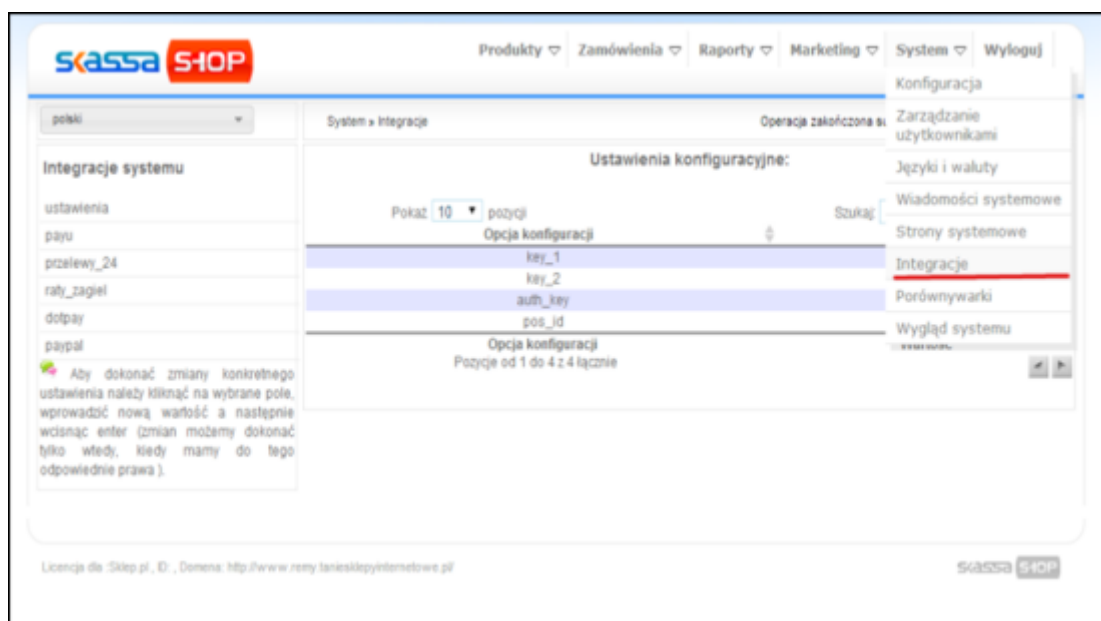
SKASSA SHOP

Produkty ▽ Zamówienia ▽ Raporty ▽ Marketing ▽ System ▽ Wyloguj

Konfiguracja
Zarządzanie użytkownikami
Języki i waluty
Wiadomości systemowe
Strony systemowe
Integracje
Porównywarki
Wygląd systemu

polski

System » Integracje

Operacja zakończona s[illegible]

Integracje systemu

ustawienia
payu
przelewy_24
raty_zagiel
dotpay
paypal

Aby dokonać zmiany konkretnego ustawienia należy kliknąć na wybrane pole, wprowadzić nową wartość a następnie wcisnąć enter (zmian możemy dokonać tylko wtedy, kiedy mamy do tego odpowiednie prawa ).

Ustawienia konfiguracyjne:

Pokaż 10 pozycji

Szukaj:

| Opcja konfiguracji |
|---|
| key_1 |
| key_2 |
| auth_key |
| pos_id |
| Opcja konfiguracji |

Wartość

Pozycje od 1 do 4 z 4 łącznie

Licencja dla :Sklep.pl , ID: , Domena: http://www.remy.tanieskiepyinternetowe.pl/

SKASSA SHOP